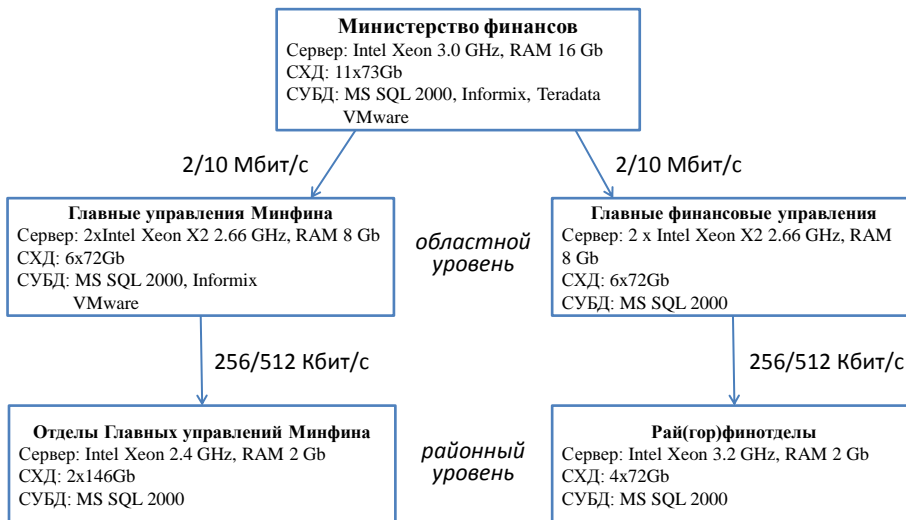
**Министерство финансов**
Сервер: Intel Xeon 3.0 GHz, RAM 16 Gb
СХД: 11x73Gb
СУБД: MS SQL 2000, Informix, Teradata
VMware

2/10 Мбит/с

2/10 Мбит/с

**Главные управления Минфина**
Сервер: 2xIntel Xeon X2 2.66 GHz, RAM 8 Gb
СХД: 6x72Gb
СУБД: MS SQL 2000, Informix
VMware

*областной уровень*

**Главные финансовые управления**
Сервер: 2 x Intel Xeon X2 2.66 GHz, RAM 8 Gb
СХД: 6x72Gb
СУБД: MS SQL 2000

256/512 Кбит/с

256/512 Кбит/с

**Отделы Главных управлений Минфина**
Сервер: Intel Xeon 2.4 GHz, RAM 2 Gb
СХД: 2x146Gb
СУБД: MS SQL 2000

*районный уровень*

**Рай(гор)финотделы**
Сервер: Intel Xeon 3.2 GHz, RAM 2 Gb
СХД: 4x72Gb
СУБД: MS SQL 2000